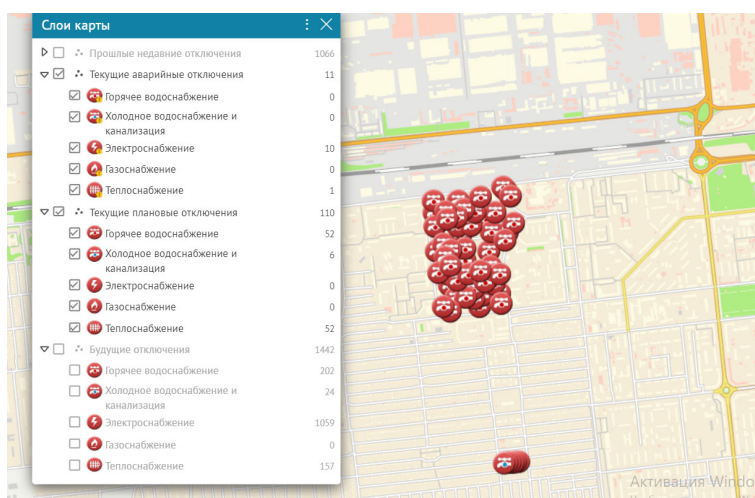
Слои карты

Прошлые недавние отключения 1066
Текущие аварийные отключения 11
Горячее водоснабжение 0
Холодное водоснабжение и канализация 0
Электроснабжение 10
Газоснабжение 0
Теплоснабжение 1
Текущие плановые отключения 110
Горячее водоснабжение 52
Холодное водоснабжение и канализация 6
Электроснабжение 0
Газоснабжение 0
Теплоснабжение 52
Будущие отключения 1442
Горячее водоснабжение 202
Холодное водоснабжение и канализация 24
Электроснабжение 1059
Газоснабжение 0
Теплоснабжение 157

Активация Windo